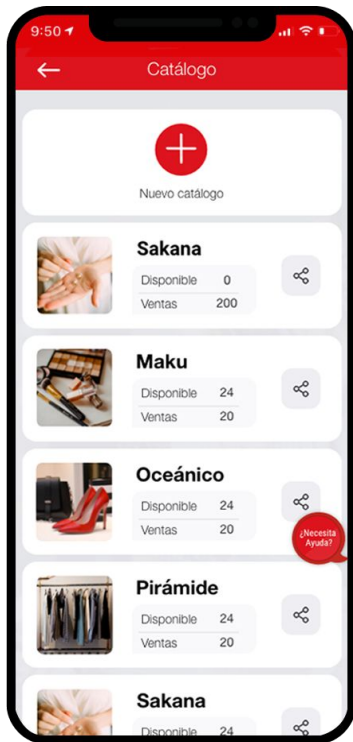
9:50

Catálogo

Nuevo catálogo

Sakana
Disponible 0
Ventas 200

Maku
Disponible 24
Ventas 20

Oceánico
Disponible 24
Ventas 20

¿Necesita Ayuda?

Pirámide
Disponible 24
Ventas 20

Sakana
Disponible 24